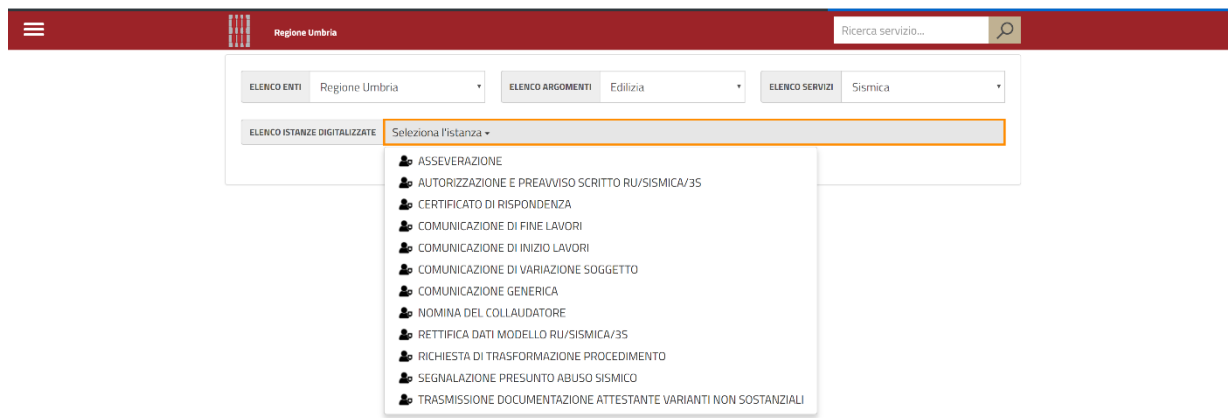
Regione Umbria

Ricerca servizio...

ELENCO ENTI Regione Umbria

ELENCO ARGOMENTI Edilizia

ELENCO SERVIZI Sismica

ELENCO ISTANZE DIGITALIZZATE Seleziona l'istanza

ASSEVERAZIONE
AUTORIZZAZIONE E PREAVVISO SCRITTO RU/SISMICA/3S
CERTIFICATO DI RISPONDENZA
COMUNICAZIONE DI FINE LAVORI
COMUNICAZIONE DI INIZIO LAVORI
COMUNICAZIONE DI VARIAZIONE SOGGETTO
COMUNICAZIONE GENERICA
NOMINA DEL COLLAUDATORE
RETTIFICA DATI MODELLO RU/SISMICA/3S
RICHIESTA DI TRASFORMAZIONE PROCEDIMENTO
SEGNALAZIONE PRESUNTO ABUSO SISMICO
TRASMISSIONE DOCUMENTAZIONE ATTESTANTE VARIANTI NON SOSTANZIALI